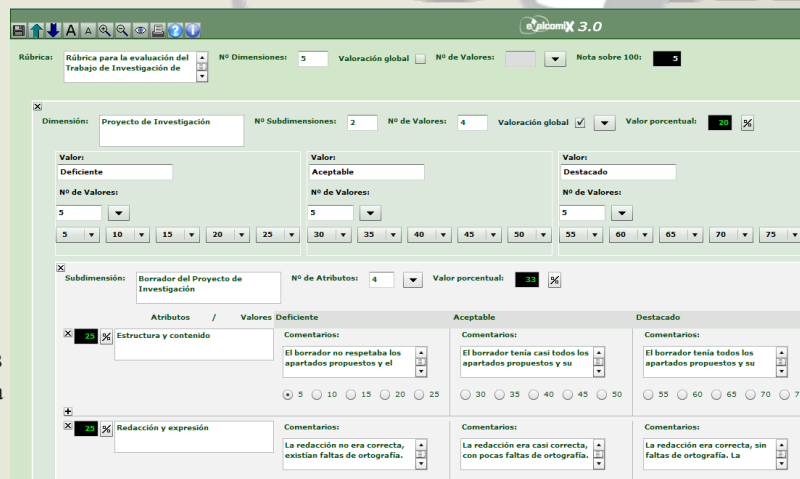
EvalCOMIX 3.0

Rúbrica: Rúbrica para la evaluación del Trabajo de Investigación de

Nº Dimensiones: 5

Valoración global

Nº de Valores:

Nota sobre 100: 5

Dimensión: Proyecto de Investigación

Nº Subdimensiones: 2

Nº de Valores: 4

Valoración global

Valor porcentual: 20 %

Valor: Deficiente
Nº de Valores: 5
5 10 15 20 25

Valor: Aceptable
Nº de Valores: 5
30 35 40 45 50

Valor: Destacado
Nº de Valores: 5
55 60 65 70 75

Subdimensión: Borrador del Proyecto de Investigación

Nº de Atributos: 4

Valor porcentual: 33 %

Atributos / Valores Deficiente Aceptable Destacado

25 % Estructura y contenido

Comentarios: El borrador no respetaba los apartados propuestos y el

Comentarios: El borrador tenía casi todos los apartados propuestos y su

Comentarios: El borrador tenía todos los apartados propuestos y su

5 10 15 20 25 30 35 40 45 50 55 60 65 70 7

25 % Redacción y expresión

Comentarios: La redacción no era correcta, existían faltas de ortografía.

Comentarios: La redacción era casi correcta, con pocas faltas de ortografía.

Comentarios: La redacción era correcta, sin faltas de ortografía. La